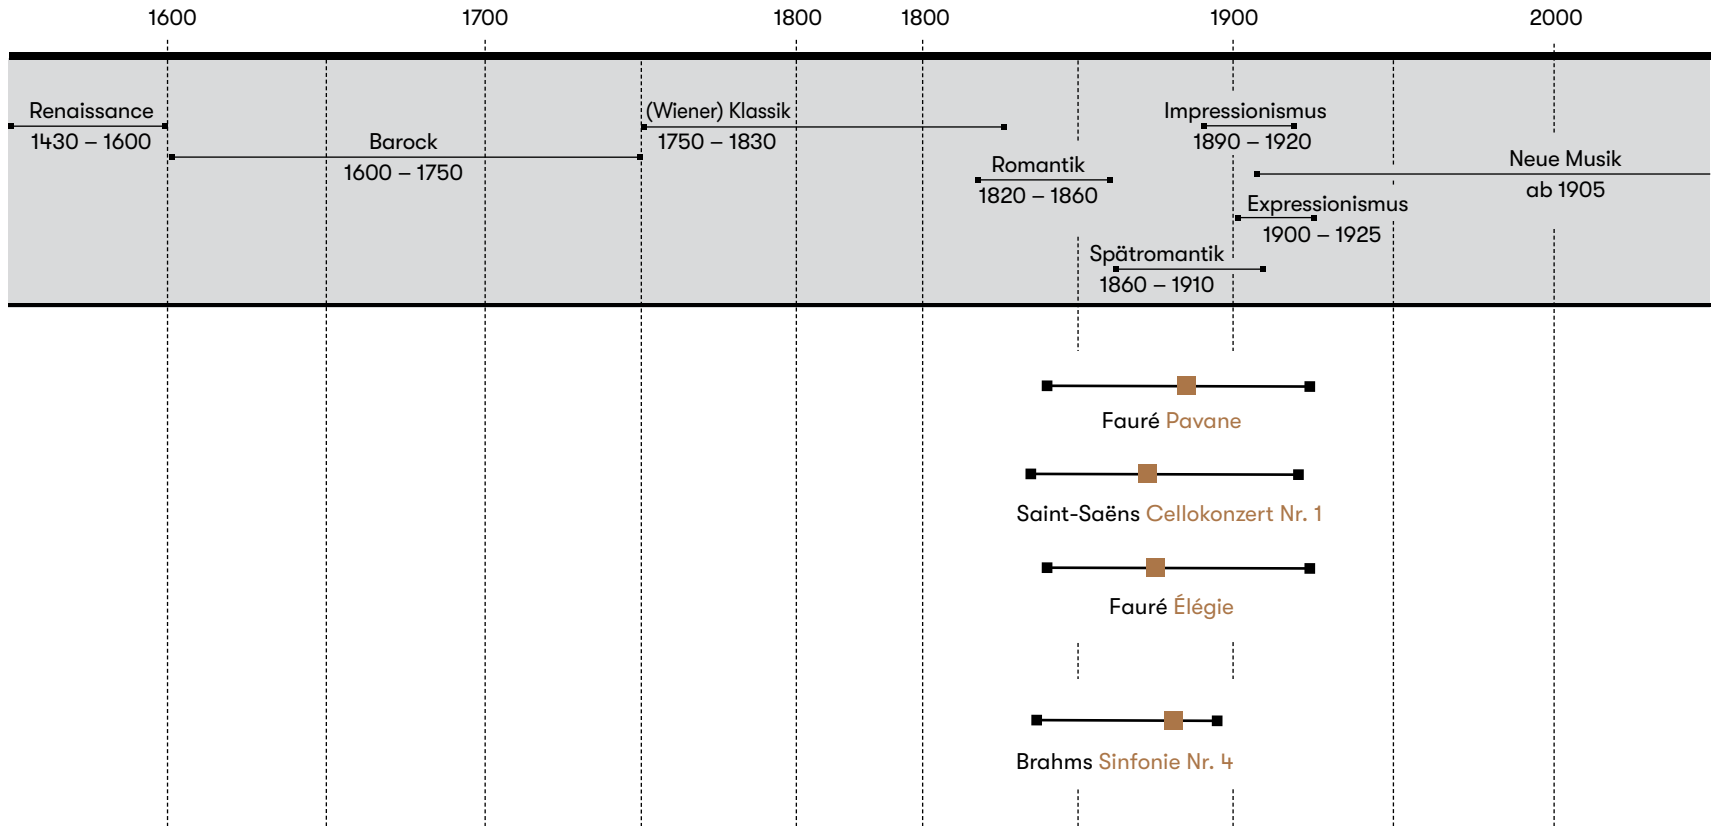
1600 1700 1800 1800 1900 2000

Renaissance
1430 – 1600

Barock
1600 – 1750

(Wiener) Klassik
1750 – 1830

Romantik
1820 – 1860

Impressionismus
1890 – 1920

Neue Musik
ab 1905

Expressionismus
1900 – 1925

Spätromantik
1860 – 1910

Fauré Pavane

Saint-Saëns Cellokonzert Nr. 1

Fauré Élégie

Brahms Sinfonie Nr. 4